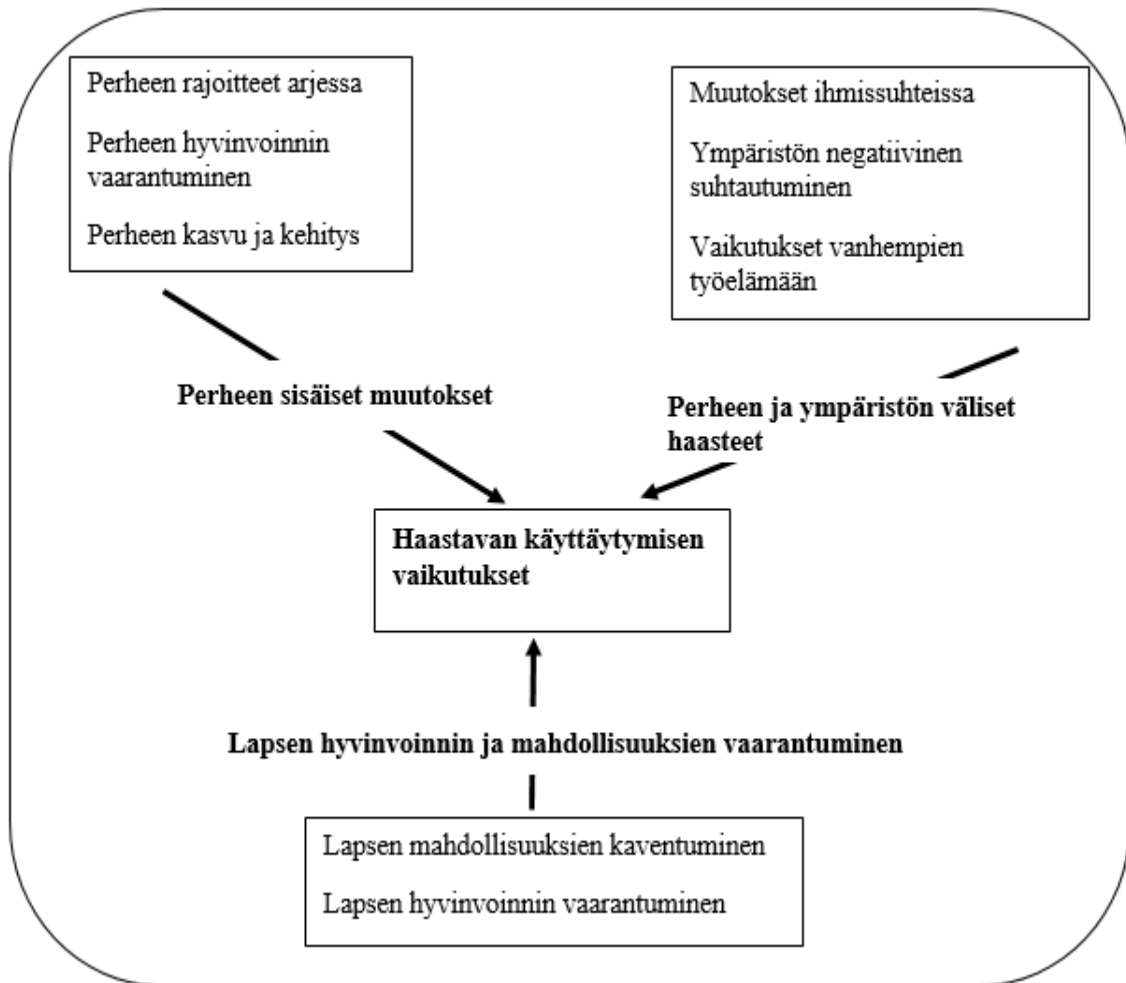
Perheen rajoitteet arjessa

Perheen hyvinvoinnin vaarantuminen

Perheen kasvu ja kehitys

Muutokset ihmissuhteissa

Ympäristön negatiivinen suhtautuminen

Vaikutukset vanhempien työelämään

**Perheen sisäiset muutokset**

**Perheen ja ympäristön väliset haasteet**

**Haastavan käyttäytymisen vaikutukset**

**Lapsen hyvinvoinnin ja mahdollisuuksien vaarantuminen**

Lapsen mahdollisuuksien kaventuminen

Lapsen hyvinvoinnin vaarantuminen